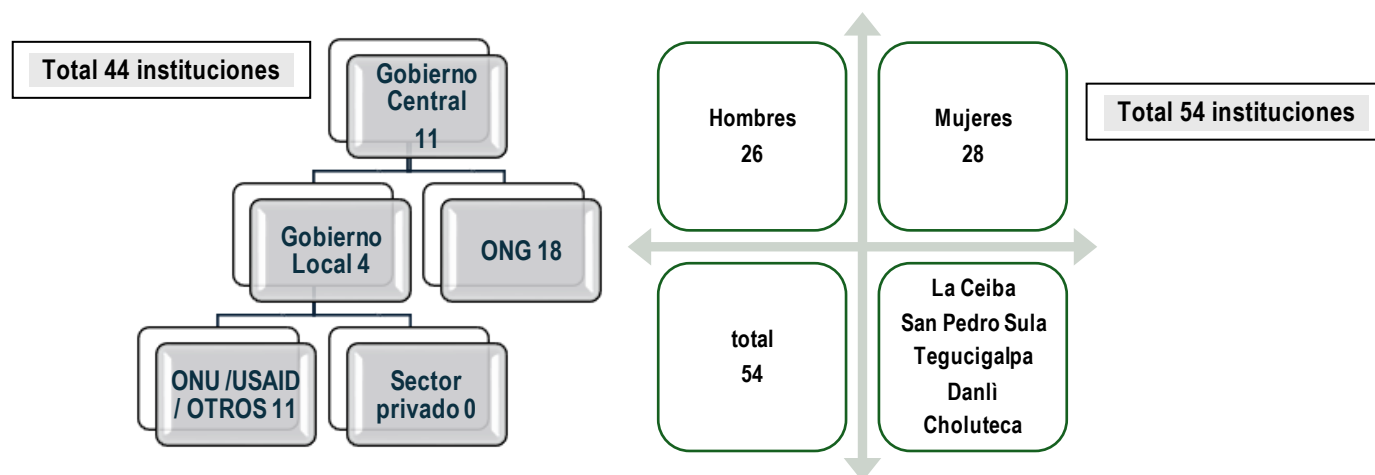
Total 44 instituciones

Gobierno Central 11

Gobierno Local 4

ONG 18

ONU /USAID / OTROS 11

Sector privado 0

Hombres 26

Mujeres 28

Total 54 instituciones

total 54

La Ceiba
San Pedro Sula
Tegucigalpa
Danlì
Choluteca